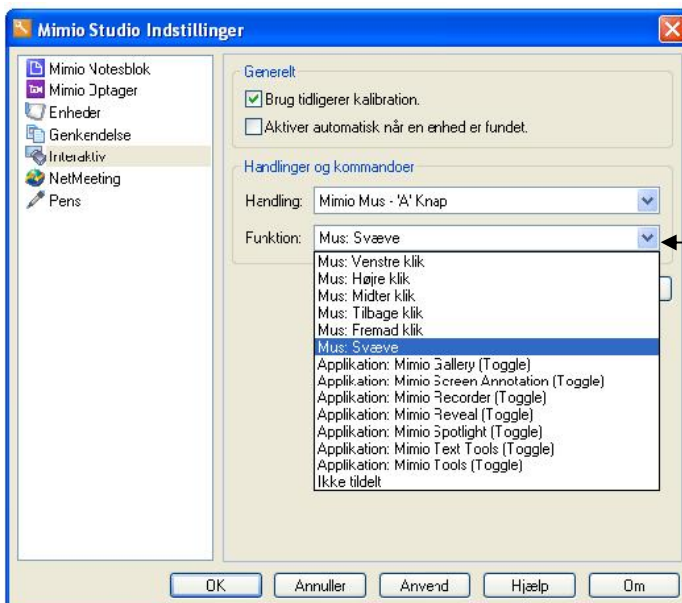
Mimio Studio Indstillinger

Mimio Notesblok
Mimio Optager
Enheder
Genkendelse
Interaktiv
NetMeeting
Pens

Generelt
Brug tidligerer kalibration.
Aktiver automatisk når en enhed er fundet.

Handlinger og kommandoer
Handling: Mimio Mus - 'A' Knap
Funktion: Mus: Svæve

Mus: Venstre klik
Mus: Højre klik
Mus: Midter klik
Mus: Tilbage klik
Mus: Fremad klik
Mus: Svæve
Applikation: Mimio Gallery (Toggle)
Applikation: Mimio Screen Annotation (Toggle)
Applikation: Mimio Recorder (Toggle)
Applikation: Mimio Reveal (Toggle)
Applikation: Mimio Spotlight (Toggle)
Applikation: Mimio Text Tools (Toggle)
Applikation: Mimio Tools (Toggle)
Ikke tildelt

OK Annuller Anvend Hjælp Om